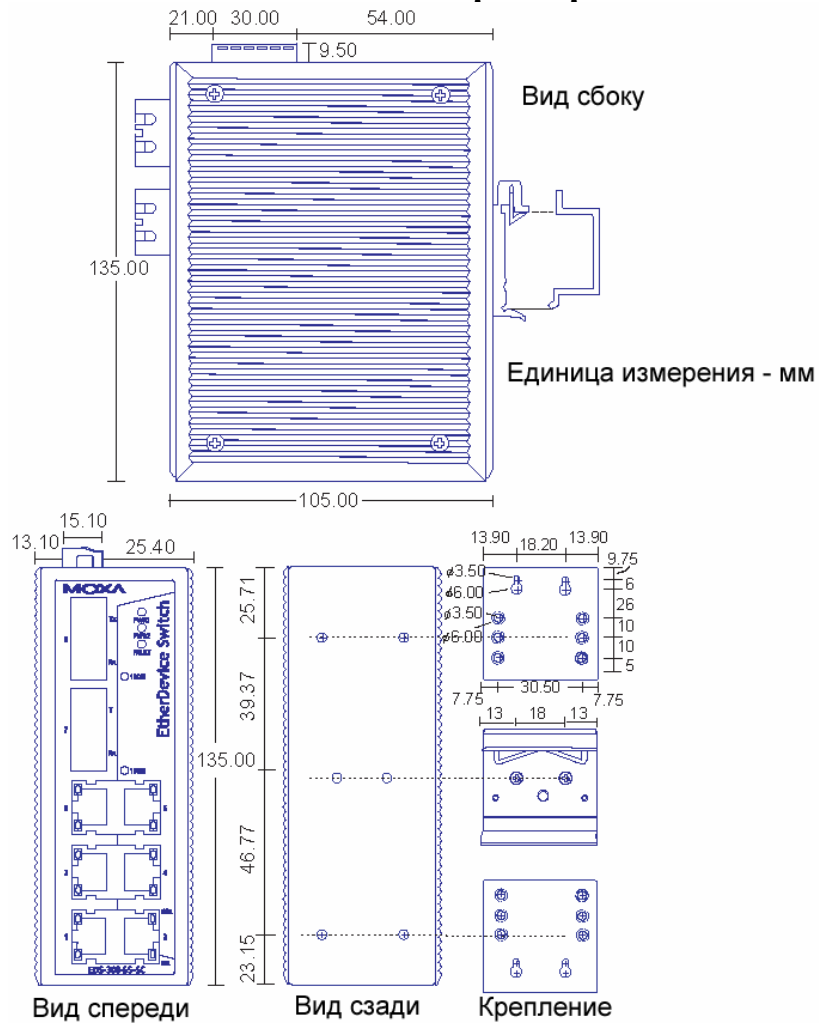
21.00 30.00 54.00

9.50

Вид сбоку

135.00

Единица измерения - мм

105.00

13.10 15.10 25.40

MOXA

EtherDevice Switch

PWR1
PWR2
FAULT

EDS-308-SS-SC

25.71

39.37

135.00

46.77

23.15

13.90 18.20 13.90

9.75

ø3.50
ø6.00
ø3.50
ø6.00

6
26
10
10
5

7.75 30.50 7.75

13 18 13

Вид спереди

Вид сзади

Крепление